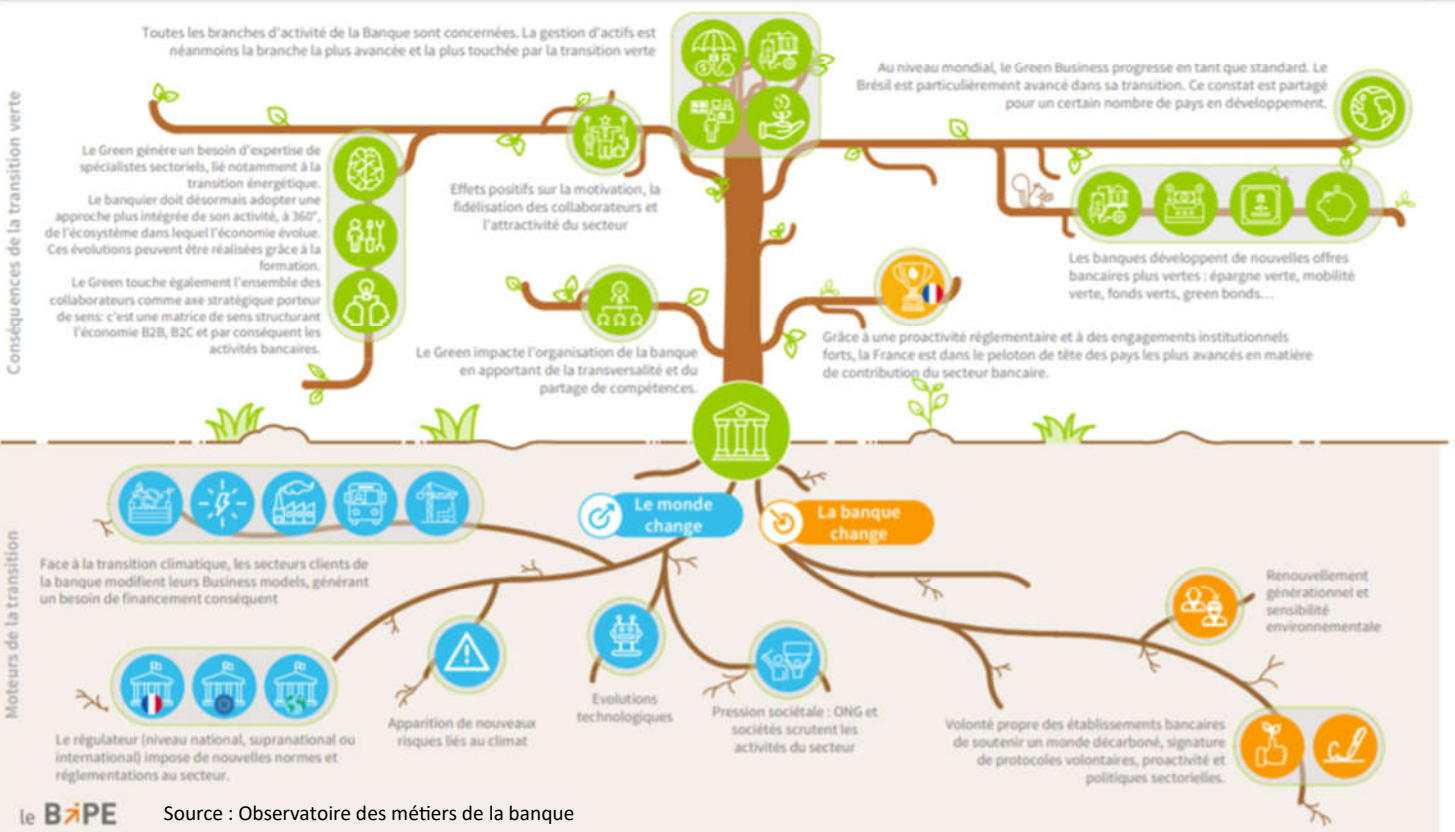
Conséquences de la transition verte

Toutes les branches d'activité de la Banque sont concernées. La gestion d'actifs est néanmoins la branche la plus avancée et la plus touchée par la transition verte

Au niveau mondial, le Green Business progresse en tant que standard. Le Brésil est particulièrement avancé dans sa transition. Ce constat est partagé pour un certain nombre de pays en développement.

Le Green génère un besoin d'expertise de spécialistes sectoriels, lié notamment à la transition énergétique.
Le banquier doit désormais adopter une approche plus intégrée de son activité, à 360°, de l'écosystème dans lequel l'économie évolue. Ces évolutions peuvent être réalisées grâce à la formation.
Le Green touche également l'ensemble des collaborateurs comme axe stratégique porteur de sens: c'est une matrice de sens structurant l'économie B2B, B2C et par conséquent les activités bancaires.

Effets positifs sur la motivation, la fidélisation des collaborateurs et l'attractivité du secteur

Les banques développent de nouvelles offres bancaires plus vertes : épargne verte, mobilité verte, fonds verts, green bonds...

Grâce à une proactivité réglementaire et à des engagements institutionnels forts, la France est dans le peloton de tête des pays les plus avancés en matière de contribution du secteur bancaire.

Le Green impacte l'organisation de la banque en apportant de la transversalité et du partage de compétences.

Moteurs de la transition

Le monde change

La banque change

Face à la transition climatique, les secteurs clients de la banque modifient leurs Business models, générant un besoin de financement conséquent

Renouvellement générationnel et sensibilité environnementale

Le régulateur (niveau national, supranational ou international) impose de nouvelles normes et réglementations au secteur.

Apparition de nouveaux risques liés au climat

Evolutions technologiques

Pression sociétale : ONG et sociétés scrutent les activités du secteur

Volonté propre des établissements bancaires de soutenir un monde décarboné, signature de protocoles volontaires, proactivité et politiques sectorielles.

le BPE

Source : Observatoire des métiers de la banque